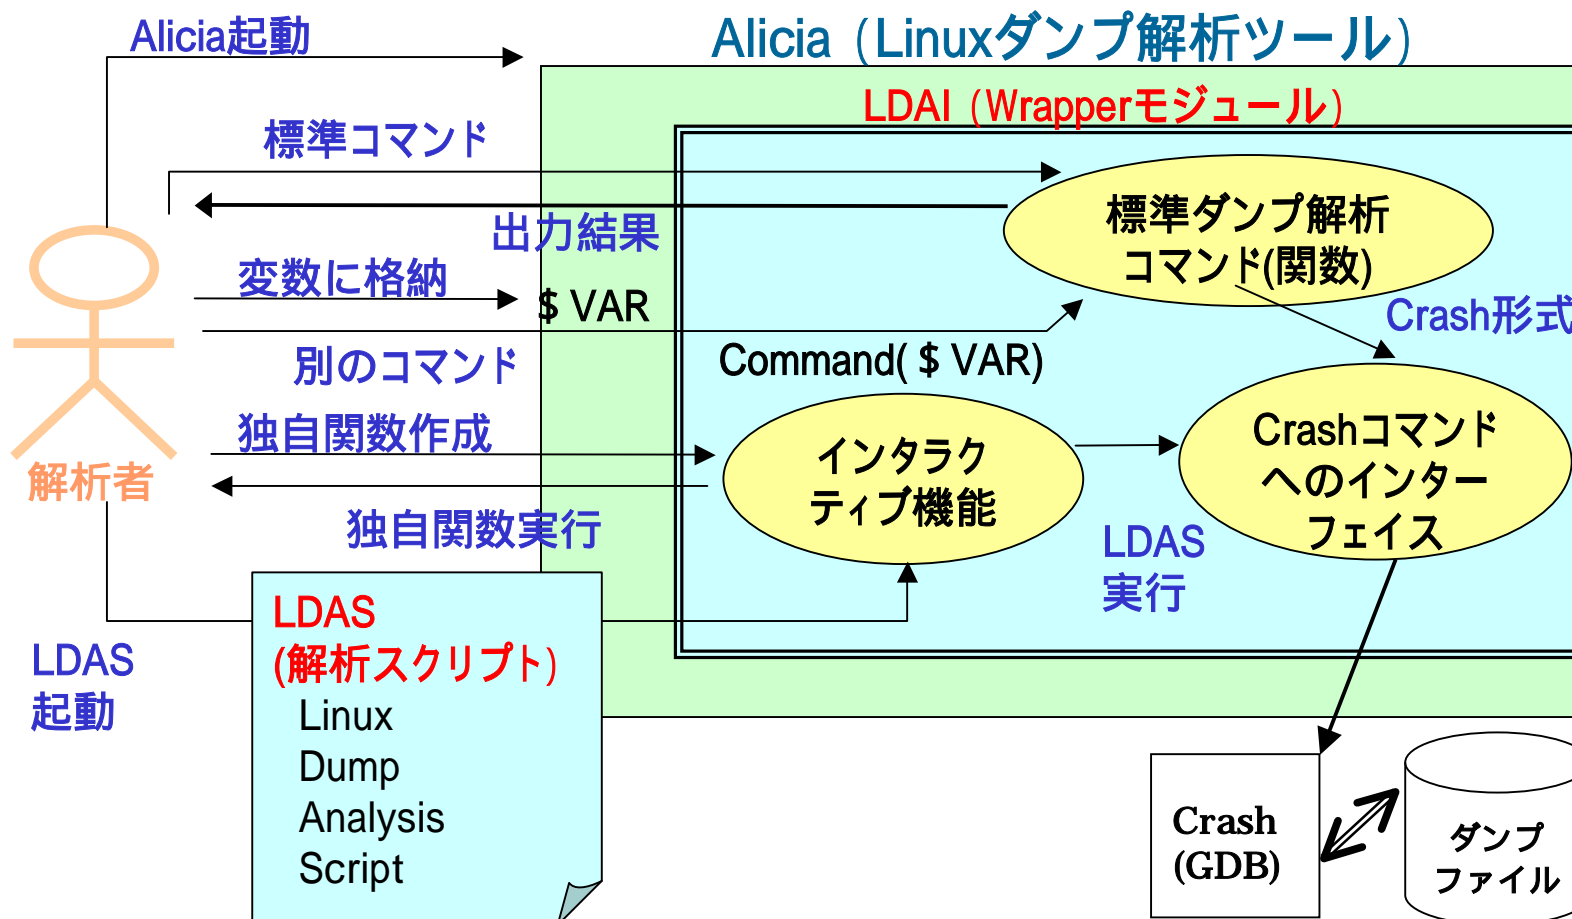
Alicia起動

Alicia（Linuxダンプ解析ツール）

LDAI（Wrapperモジュール）

標準コマンド

標準ダンプ解析コマンド(関数)

出力結果

変数に格納

＄VAR

Crash形式

別のコマンド

Command(＄VAR)

独自関数作成

インタラクティブ機能

Crashコマンドへのインターフェイス

解析者

独自関数実行

LDAS実行

LDAS
(解析スクリプト)
Linux
Dump
Analysis
Script

LDAS起動

Crash
(GDB)

ダンプファイル